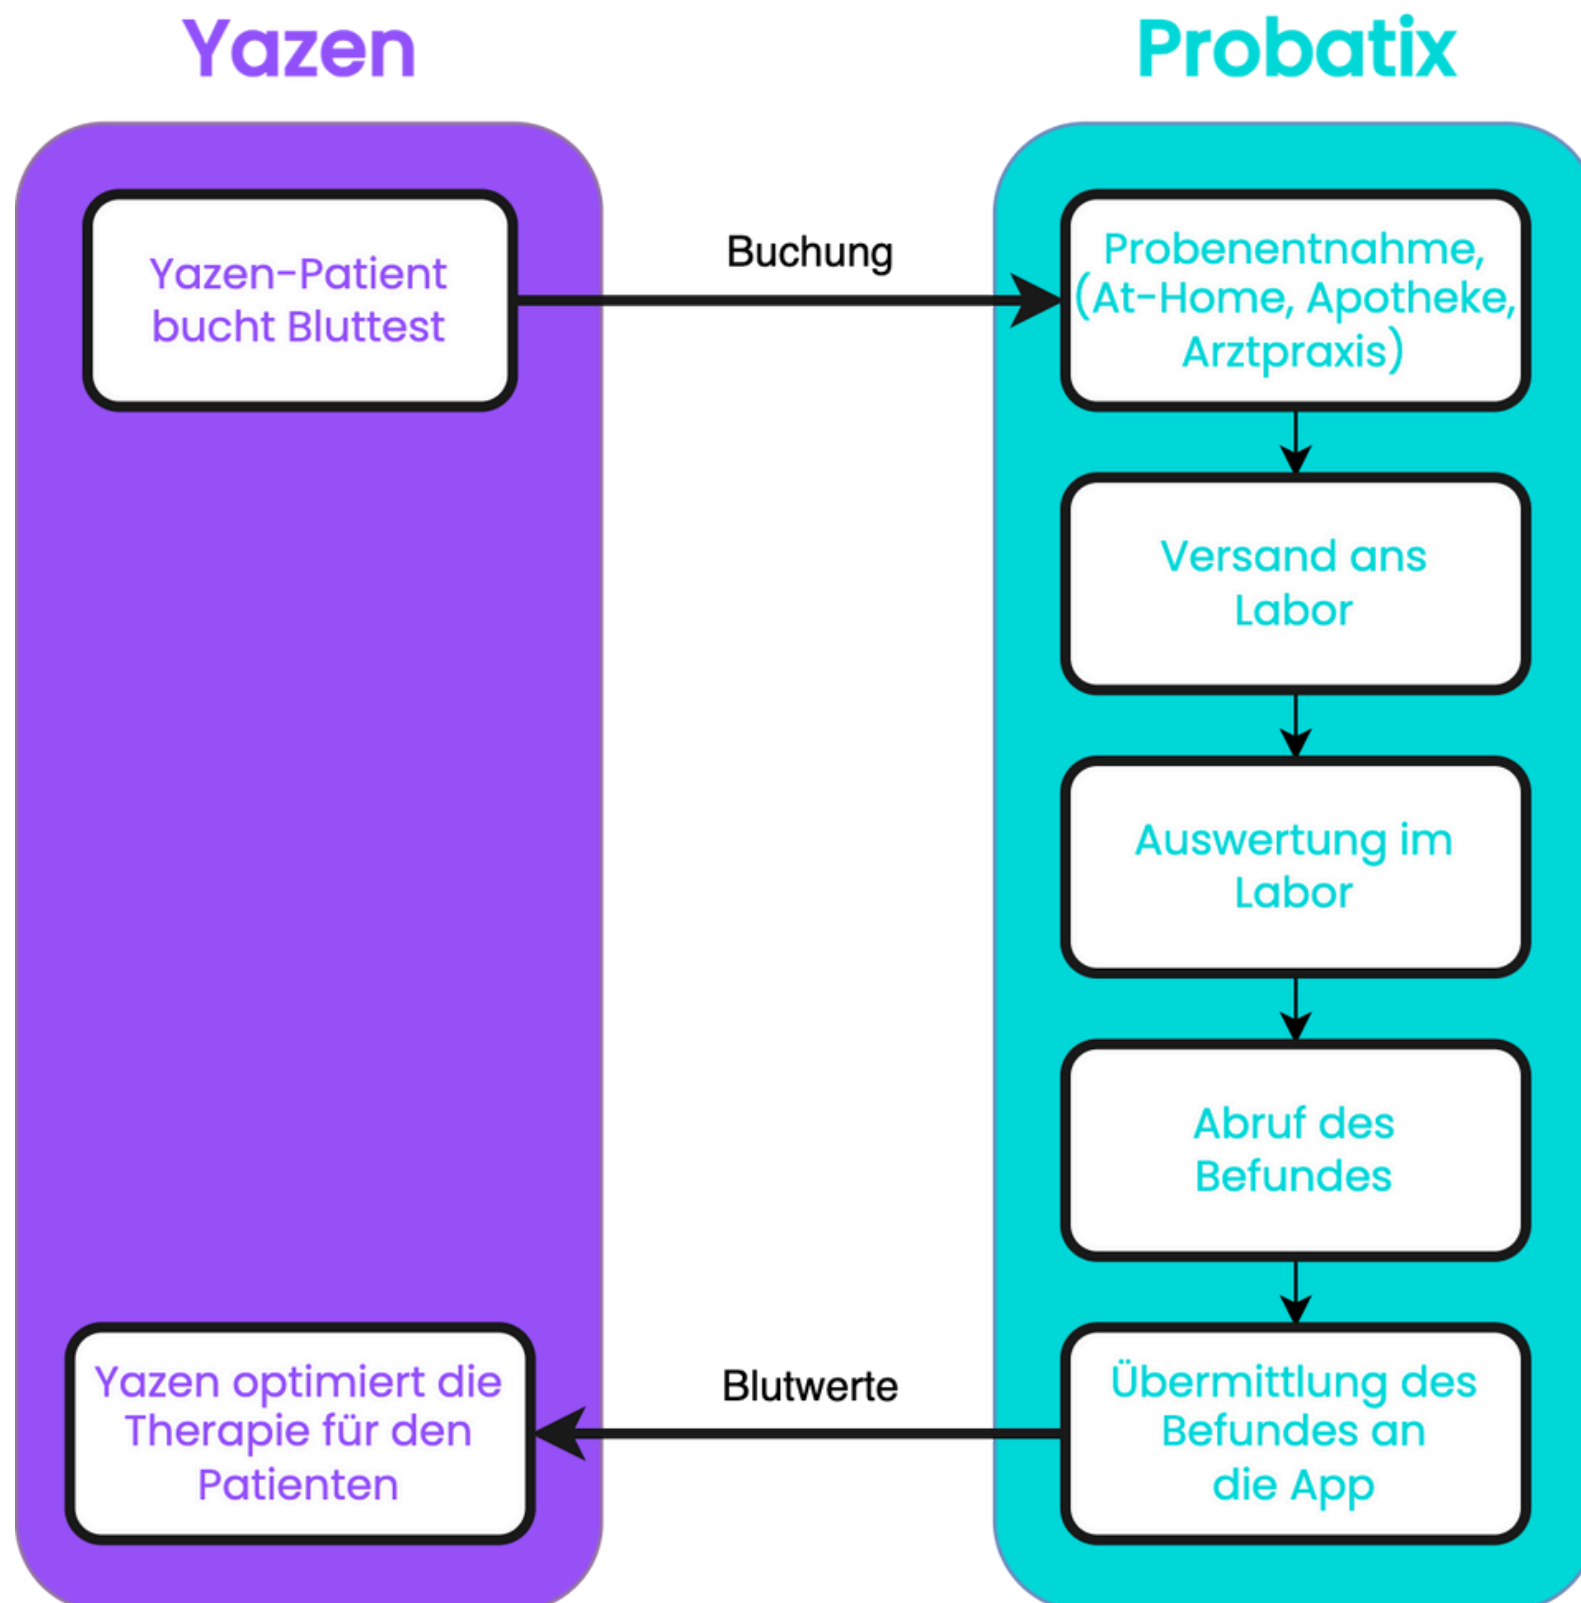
Yazen

Probatix

Yazen-Patient bucht Bluttest

Buchung

Probenentnahme, (At-Home, Apotheke, Arztpraxis)

Versand ans Labor

Auswertung im Labor

Abruf des Befundes

Yazen optimiert die Therapie für den Patienten

Blutwerte

Übermittlung des Befundes an die App